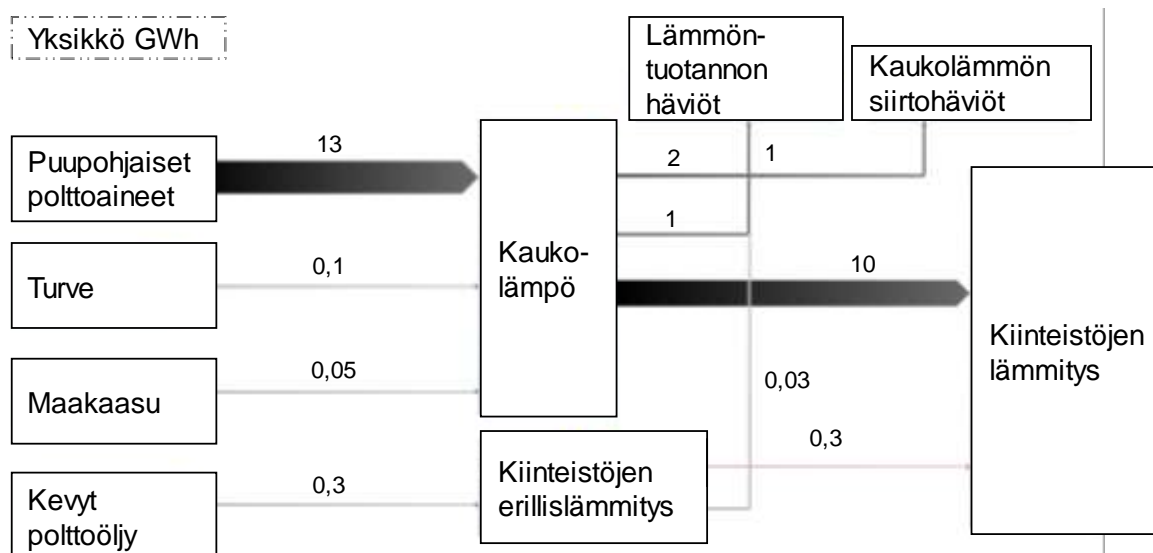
Yksikkö GWh

Lämmöntuotannon häviöt

Kaukolämmön siirtohäviöt

Puupohjaiset polttoaineet

13

2

1

1

Turve

0,1

Kaukolämpö

10

Kiinteistöjen lämmitys

Maakaasu

0,05

0,03

0,3

Kevyt polttoöljy

0,3

Kiinteistöjen erillislämmitys